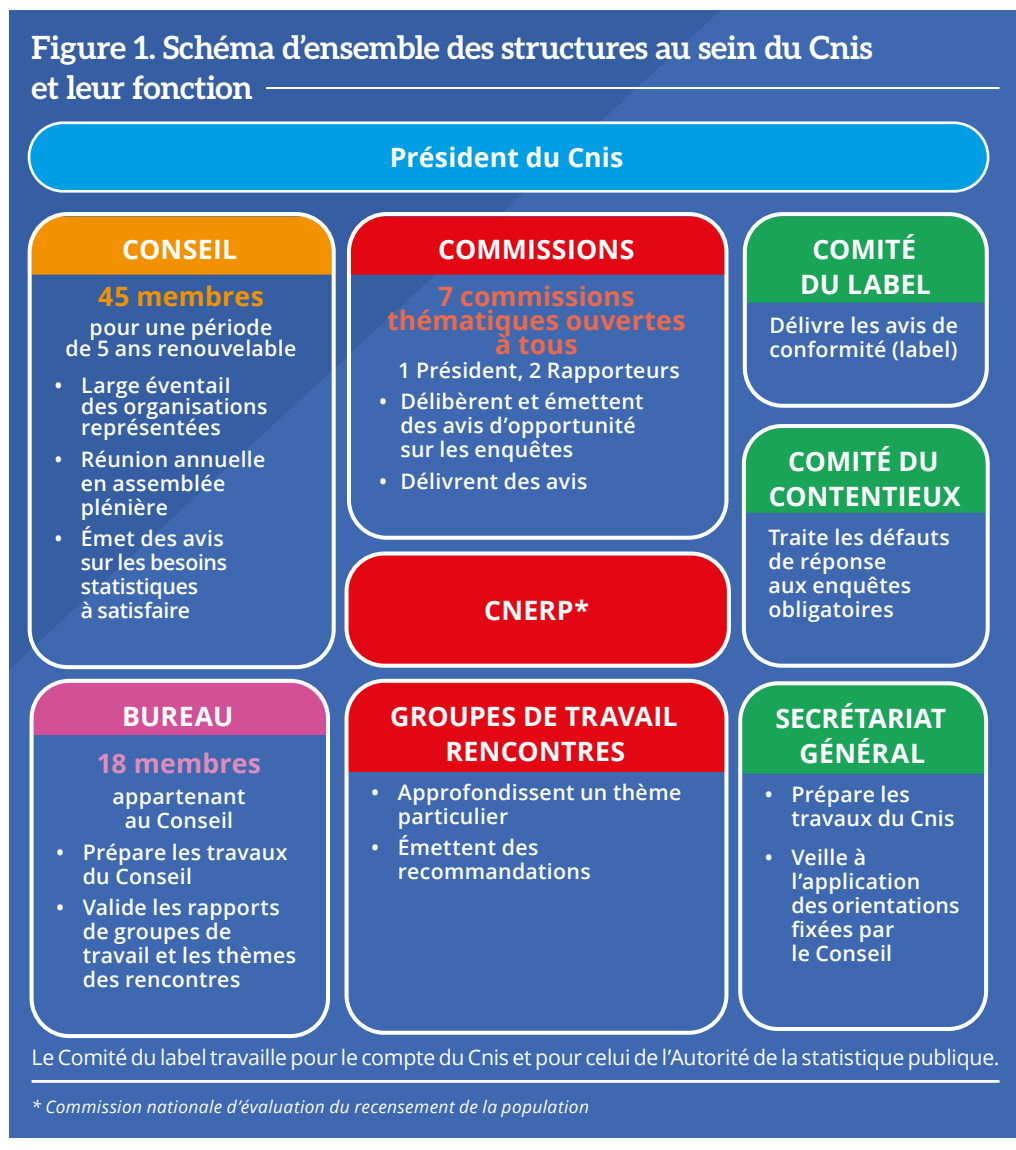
Figure 1. Schéma d'ensemble des structures au sein du Cnis et leur fonction

Président du Cnis

CONSEIL

45 membres

pour une période de 5 ans renouvelable

- Large éventail des organisations représentées
- Réunion annuelle en assemblée plénière
- Émet des avis sur les besoins statistiques à satisfaire

COMMISSIONS

7 commissions thématiques ouvertes à tous

1 Président, 2 Rapporteurs

- Délibèrent et émettent des avis d'opportunité sur les enquêtes
- Délivrent des avis

COMITÉ DU LABEL

Délivre les avis de conformité (label)

COMITÉ DU CONTENTIEUX

Traite les défauts de réponse aux enquêtes obligatoires

CNERP*

BUREAU

18 membres

appartenant au Conseil

- Prépare les travaux du Conseil
- Valide les rapports de groupes de travail et les thèmes des rencontres

GROUPES DE TRAVAIL RENCONTRES

- Approfondissent un thème particulier
- Émettent des recommandations

SECRÉTARIAT GÉNÉRAL

- Prépare les travaux du Cnis
- Veille à l'application des orientations fixées par le Conseil

Le Comité du label travaille pour le compte du Cnis et pour celui de l'Autorité de la statistique publique.

* Commission nationale d'évaluation du recensement de la population